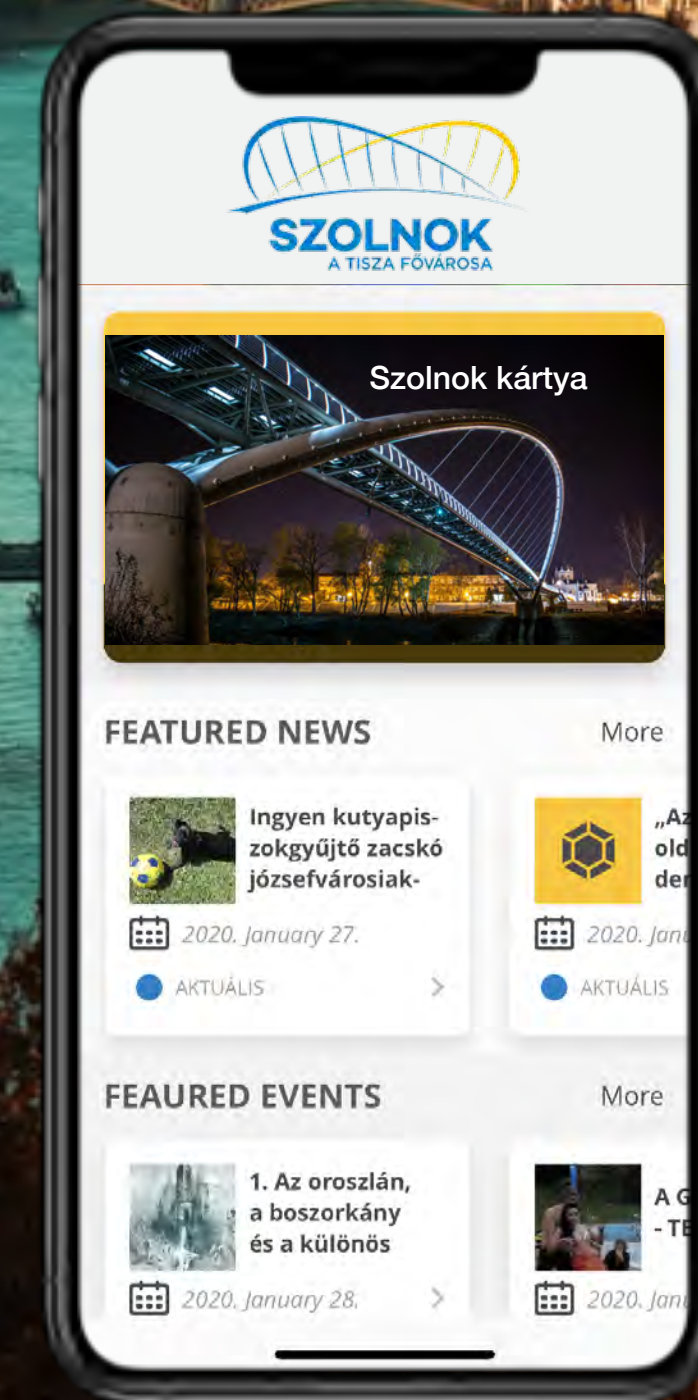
SZOLNOK
A TISZA FŐVÁROSA

Szolnok kártya

FEATURED NEWS

More

Ingyen kutyapiszokgyűjtő zacskó józsefvárosiak-

2020. January 27.

AKTUÁLIS

„Az old der

2020. Janu

AKTUÁLIS

FEAURED EVENTS

More

1. Az oroszlán, a boszorkány és a különös

2020. January 28.

A G - TE

2020. Janu